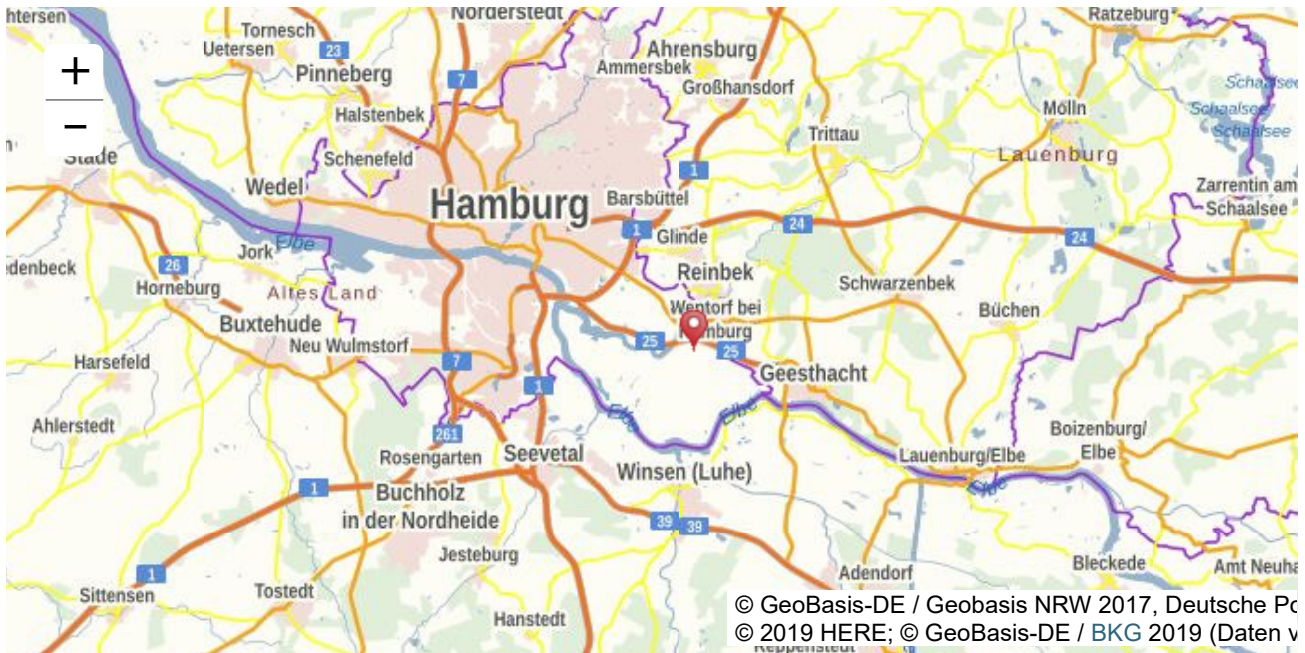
htersen
Tornesch
Uetersen
23
Norderstedt
Ahrensburg
Ammersbek
Großhansdorf
Ratzeburg
+
−
Pinneberg
7
Halstenbek
Schenefeld
Stade
Wedel
Hamburg
Barsbüttel
1
Trittau
Mölln
Schaalsee
Schaalsee
Schaalsee
Lauenburg
Zarrentin am
Schaalsee
Jork
Elbe
edenbeck
26
Horneburg
Altes Land
Buxtehude
Neu Wulmstorf
1
Glinde
Reinbek
24
24
Schwarzenbek
Wentorf bei
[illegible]burg
25
25
Büchen
Harsefeld
7
1
Geesthacht
Elbe
Elbe
Ahlerstedt
261
Rosengarten
Seevetal
Winsen (Luhe)
Lauenburg/Elbe
Boizenburg/
Elbe
Elbe
1
Buchholz
in der Nordheide
39
39
Jesteburg
1
Sittensen
Tostedt
Hanstedt
Adendorf
Bleckede
Amt Neuha
© GeoBasis-DE / Geobasis NRW 2017, Deutsche Po
© 2019 HERE; © GeoBasis-DE / BKG 2019 (Daten v